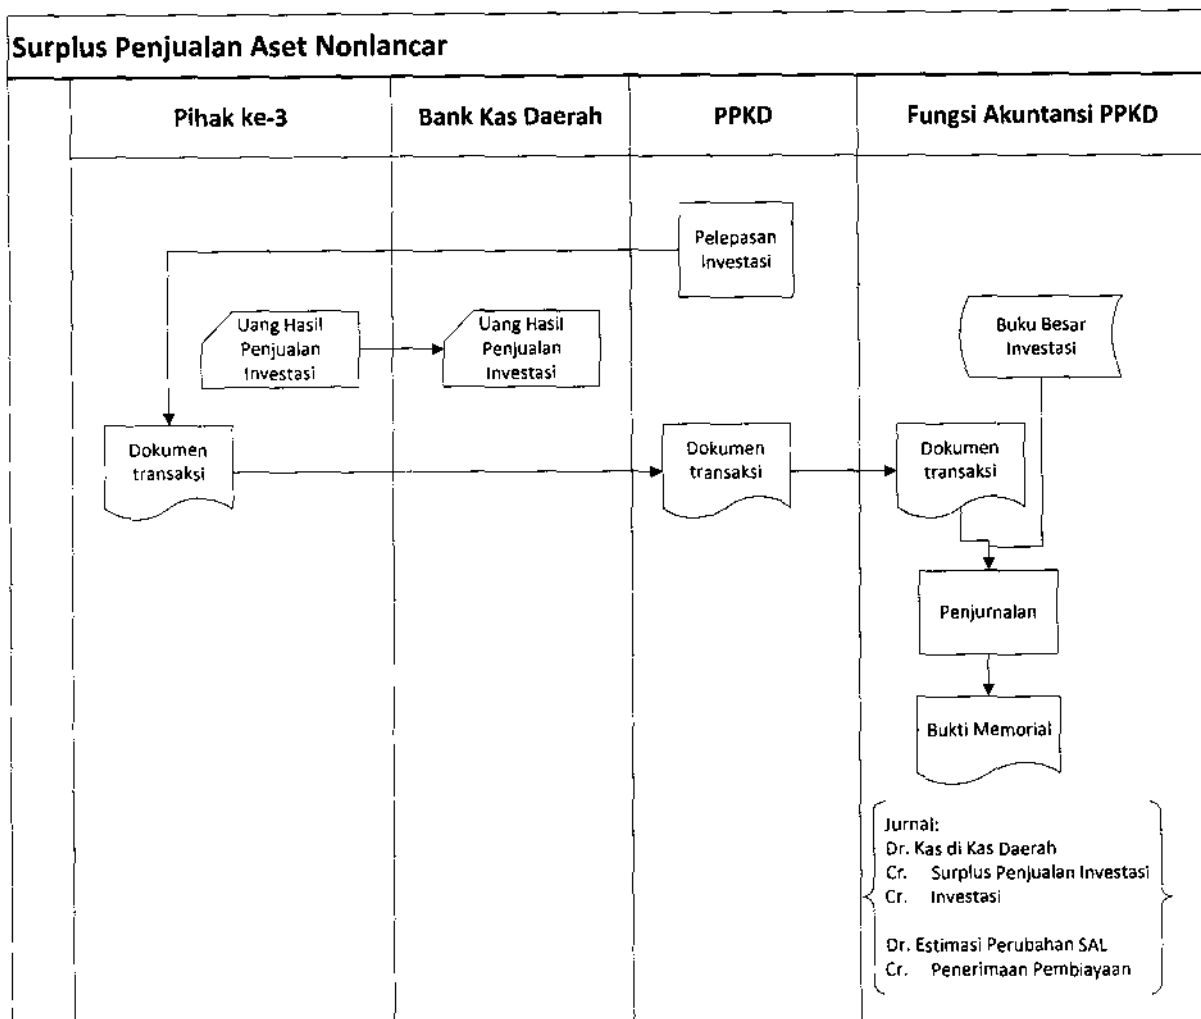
Surplus Penjualan Aset Nonlancar

Pihak ke-3

Bank Kas Daerah

PPKD

Fungsi Akuntansi PPKD

Pelepasan Investasi

Uang Hasil Penjualan Investasi

Uang Hasil Penjualan Investasi

Buku Besar Investasi

Dokumen transaksi

Dokumen transaksi

Dokumen transaksi

Penjurnalan

Bukti Memorial

Jurnal:
Dr. Kas di Kas Daerah
Cr. Surplus Penjualan Investasi
Cr. Investasi

Dr. Estimasi Perubahan SAL
Cr. Penerimaan Pembiayaan